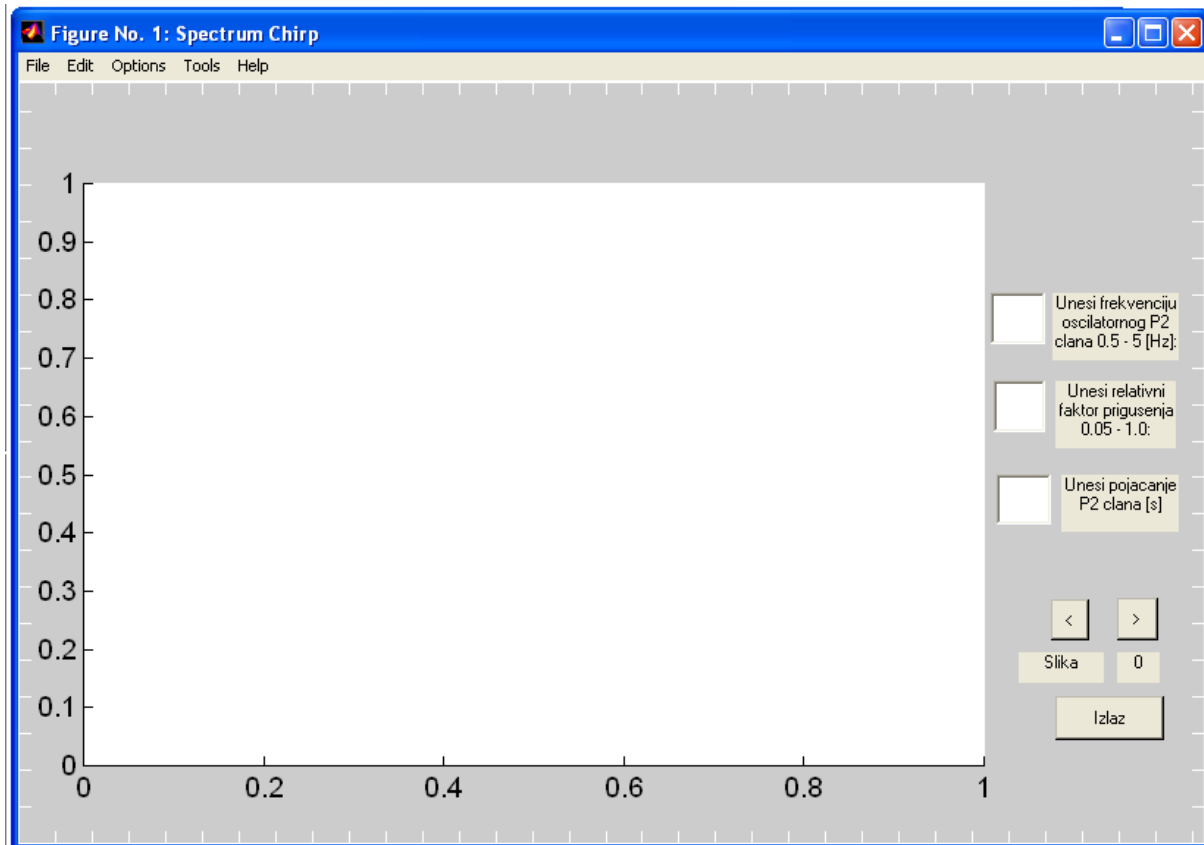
Figure No. 1: Spectrum Chirp

File Edit Options Tools Help

1
0.9
0.8
0.7
0.6
0.5
0.4
0.3
0.2
0.1
0

0 0.2 0.4 0.6 0.8 1

Unesi frekvenciju oscilatornog P2 clana 0.5 - 5 [Hz]:

Unesi relativni faktor prigusenja 0.05 - 1.0:

Unesi pojacanje P2 clana [s]

<
>

Slika
0

Izlaz